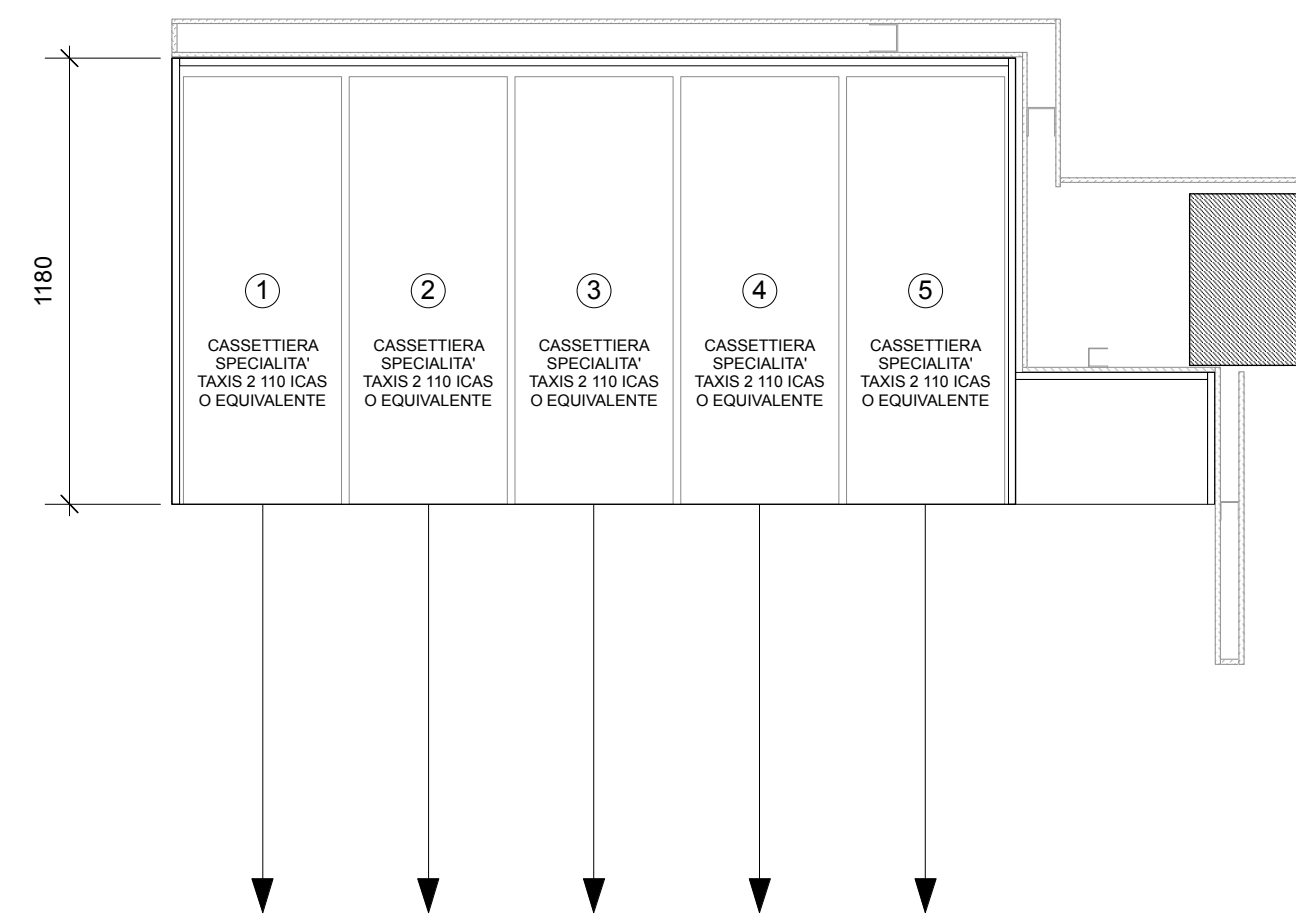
1180

1
CASSETTIERA SPECIALITA' TAXIS 2 110 ICAS O EQUIVALENTE

2
CASSETTIERA SPECIALITA' TAXIS 2 110 ICAS O EQUIVALENTE

3
CASSETTIERA SPECIALITA' TAXIS 2 110 ICAS O EQUIVALENTE

4
CASSETTIERA SPECIALITA' TAXIS 2 110 ICAS O EQUIVALENTE

5
CASSETTIERA SPECIALITA' TAXIS 2 110 ICAS O EQUIVALENTE